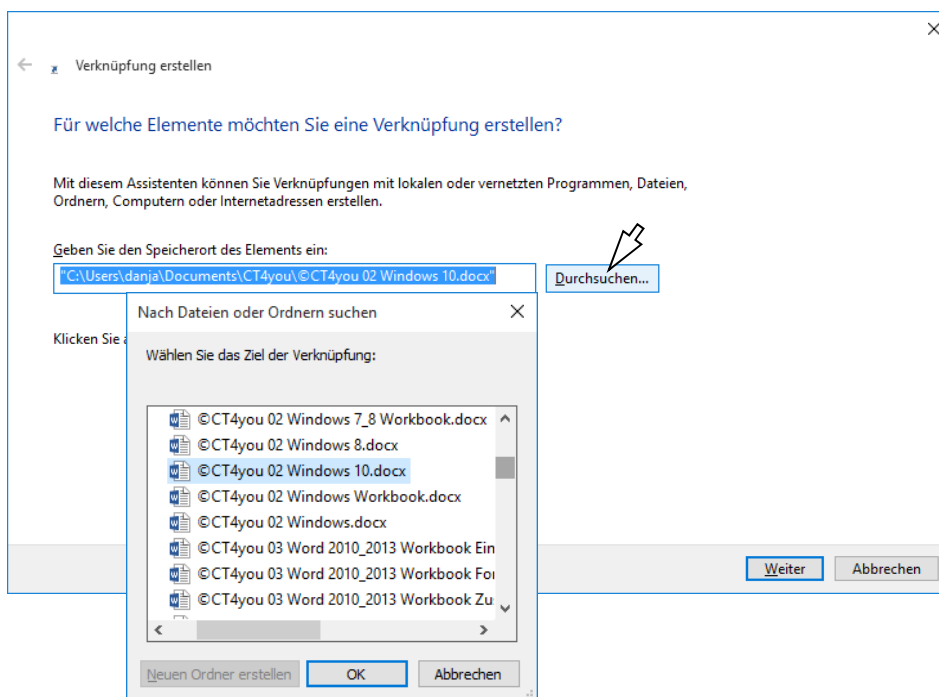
Verknüpfung erstellen

Für welche Elemente möchten Sie eine Verknüpfung erstellen?

Mit diesem Assistenten können Sie Verknüpfungen mit lokalen oder vernetzten Programmen, Dateien, Ordnern, Computern oder Internetadressen erstellen.

Geben Sie den Speicherort des Elements ein:

"C:\Users\danja\Documents\CT4you\©CT4you 02 Windows 10.docx"

Durchsuchen...

Klicken Sie a

Nach Dateien oder Ordnern suchen

Wählen Sie das Ziel der Verknüpfung:

©CT4you 02 Windows 7_8 Workbook.docx
©CT4you 02 Windows 8.docx
©CT4you 02 Windows 10.docx
©CT4you 02 Windows Workbook.docx
©CT4you 02 Windows.docx
©CT4you 03 Word 2010_2013 Workbook Ein
©CT4you 03 Word 2010_2013 Workbook Fo
©CT4you 03 Word 2010_2013 Workbook Zu

Neuen Ordner erstellen | OK | Abbrechen

Weiter | Abbrechen